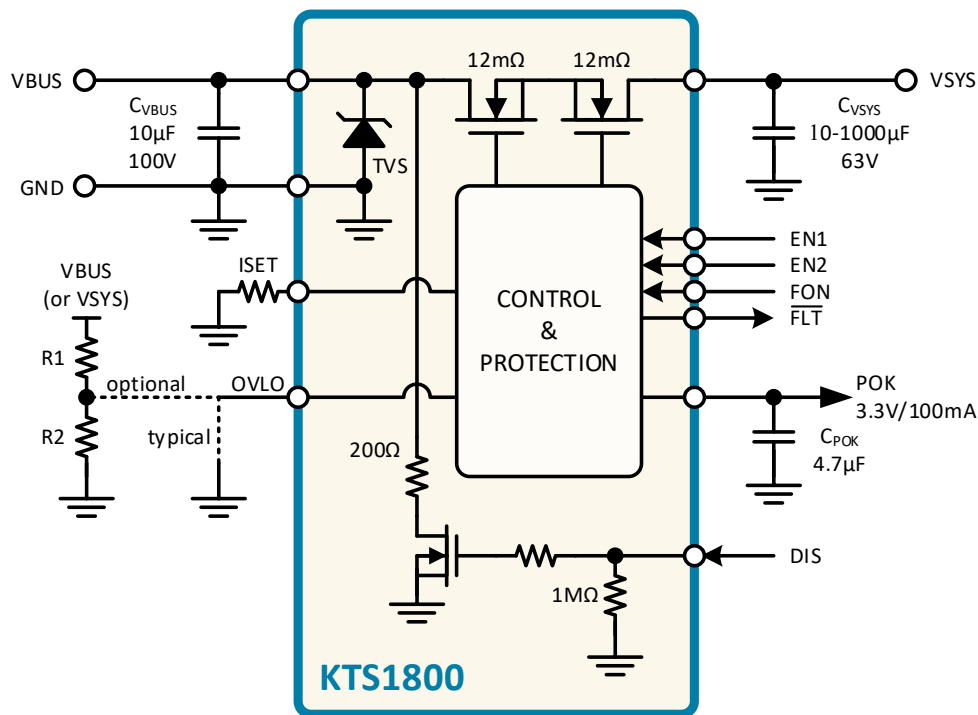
VBUS

$C_{VBUS}$
10µF
100V

GND

12mΩ
12mΩ

TVS

VSYS

$C_{VSYS}$
10-1000µF
63V

VBUS
(or VSYS)

ISET

R1

optional

R2

typical

OVLO

CONTROL
&
PROTECTION

EN1
EN2
$\overline{FON}$
$\overline{FLT}$

POK
3.3V/100mA

$C_{POK}$
4.7µF

200Ω

DIS

1MΩ

KTS1800